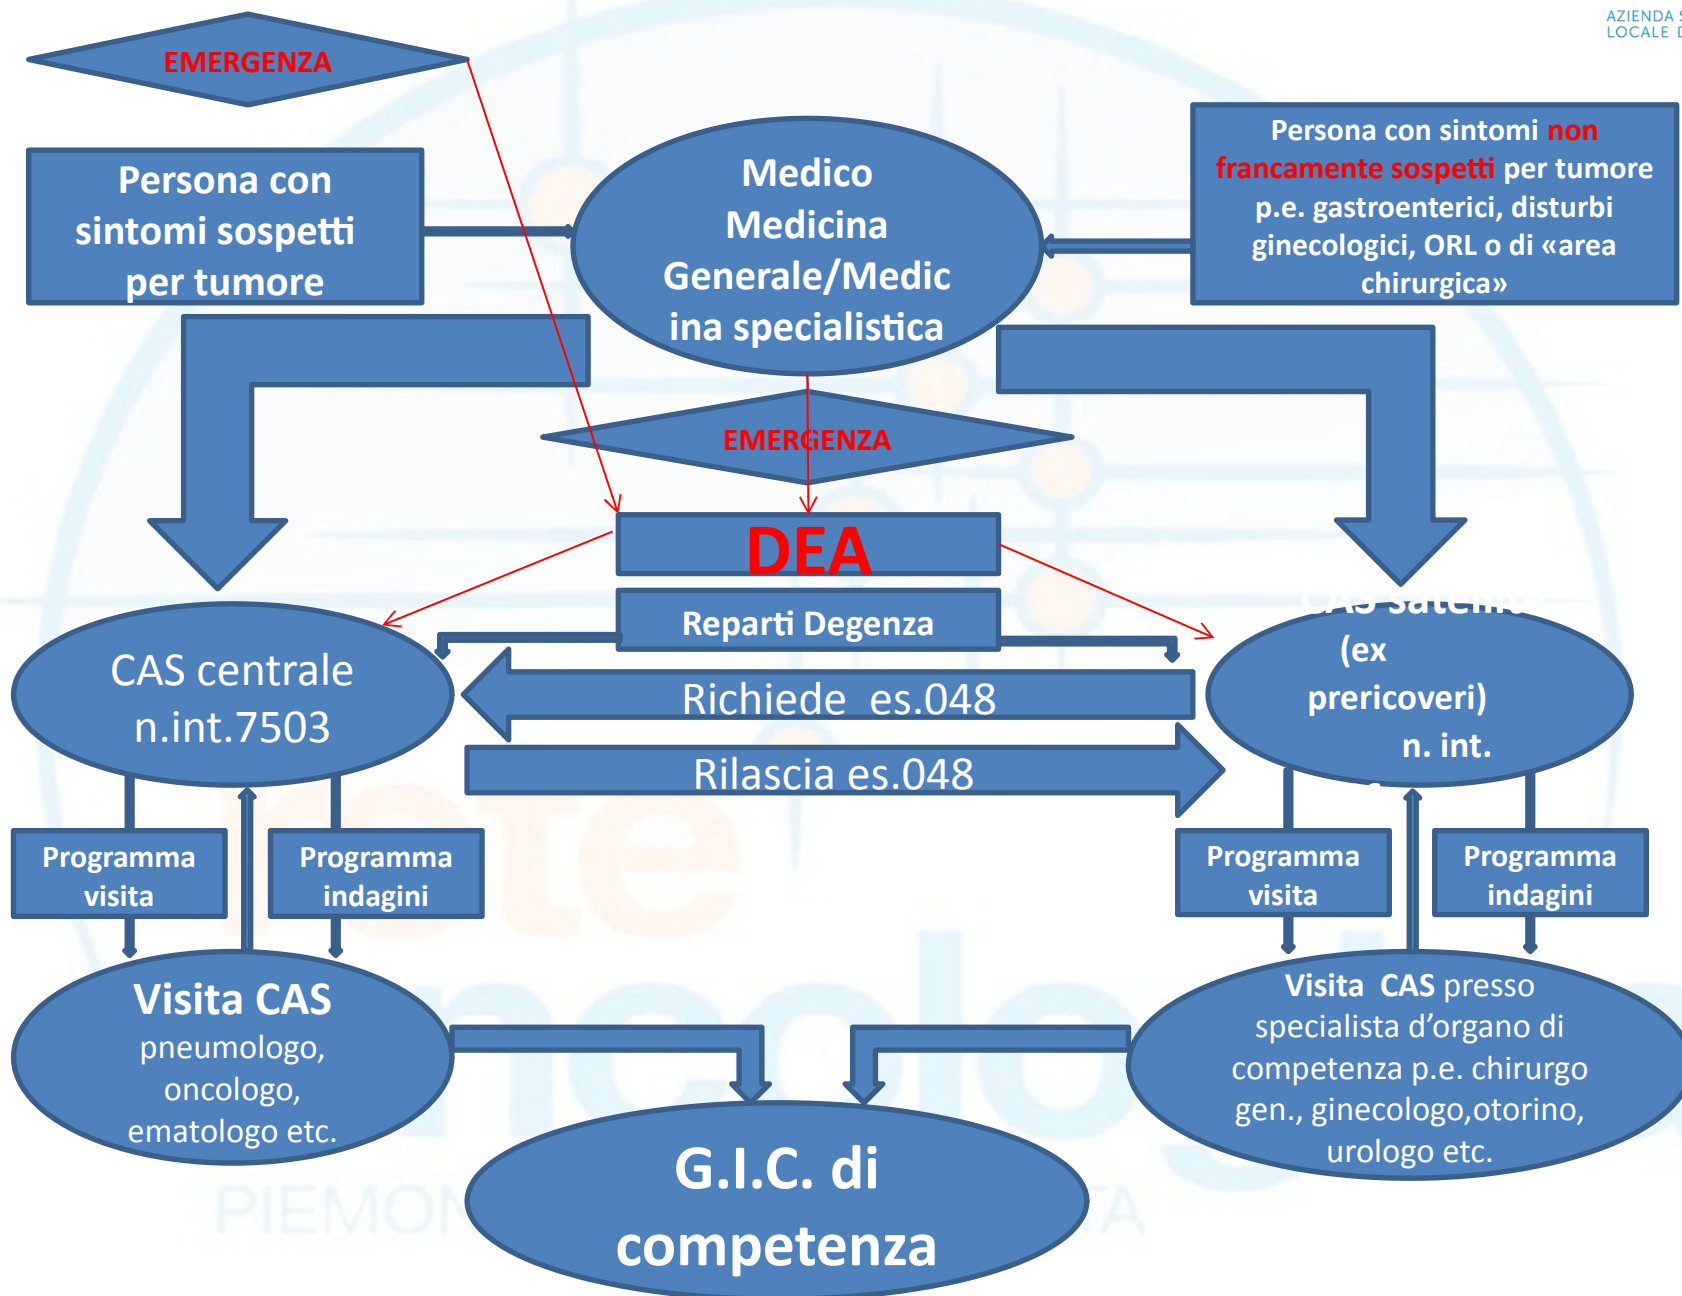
AZIENDA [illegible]
LOCALE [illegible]

EMERGENZA

Persona con sintomi sospetti per tumore

Medico Medicina Generale/Medico specialistica

Persona con sintomi non francamente sospetti per tumore p.e. gastroenterici, disturbi ginecologici, ORL o di «area chirurgica»

EMERGENZA

DEA

Reparti Degenza

CAS centrale n.int.7503

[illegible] (ex prericoveri) n. int.

Richiede es.048

Rilascia es.048

Programma visita

Programma indagini

Programma visita

Programma indagini

Visita CAS pneumologo, oncologo, ematologo etc.

Visita CAS presso specialista d'organo di competenza p.e. chirurgo gen., ginecologo,otorino, urologo etc.

G.I.C. di competenza

PIEMON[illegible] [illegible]TA